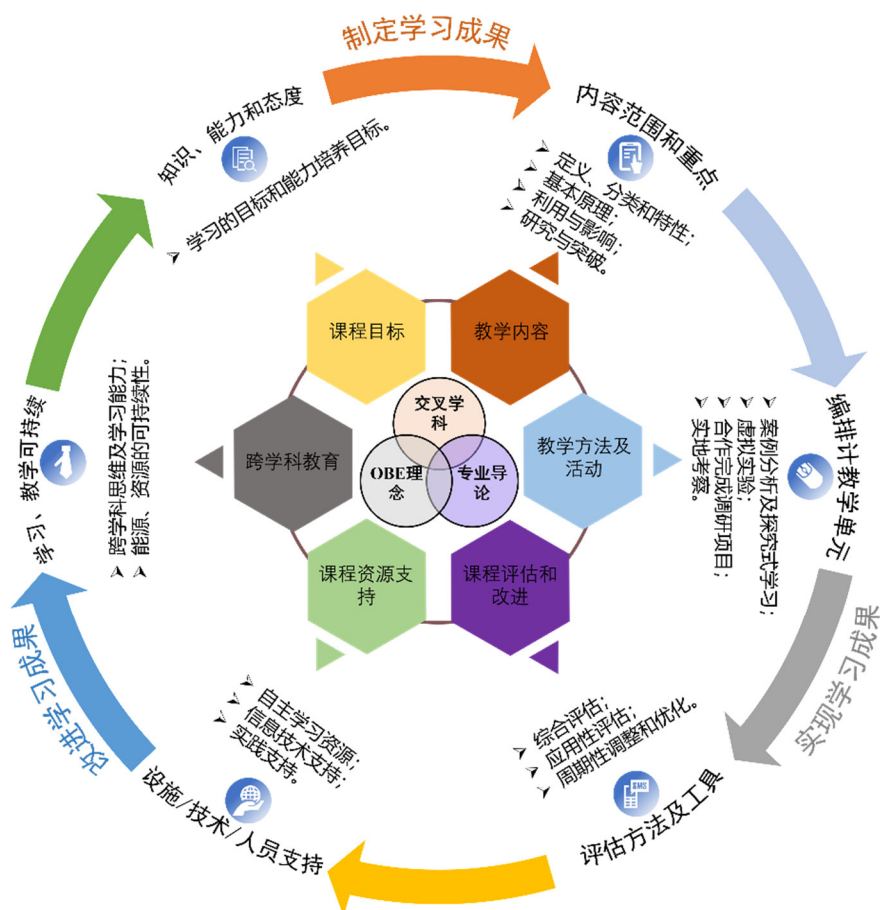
制定学习成果

知识、能力和态度

学习的目标和能力培养目标。

内容范围和重点

定义、分类和特性；
基本原理；
利用与影响；
研究与突破。

编排计教学单元

案例分析及探究式学习；
虚拟实验；
合作完成调研项目；
实地考察。

实现学习成果

评估方法及工具

综合评估；
应用性评估；
周期性调整和优化。

设施/技术/人员支持

自主学习资源；
信息技术支持；
实践支持。

改进学习成果

学习、教学可持续

跨学科思维及学习能力；
能源、资源的可持续性。

课程目标

教学内容

教学方法及活动

课程评估和改进

课程资源支持

跨学科教育

交叉学科

OBE理念

专业导论

SMS